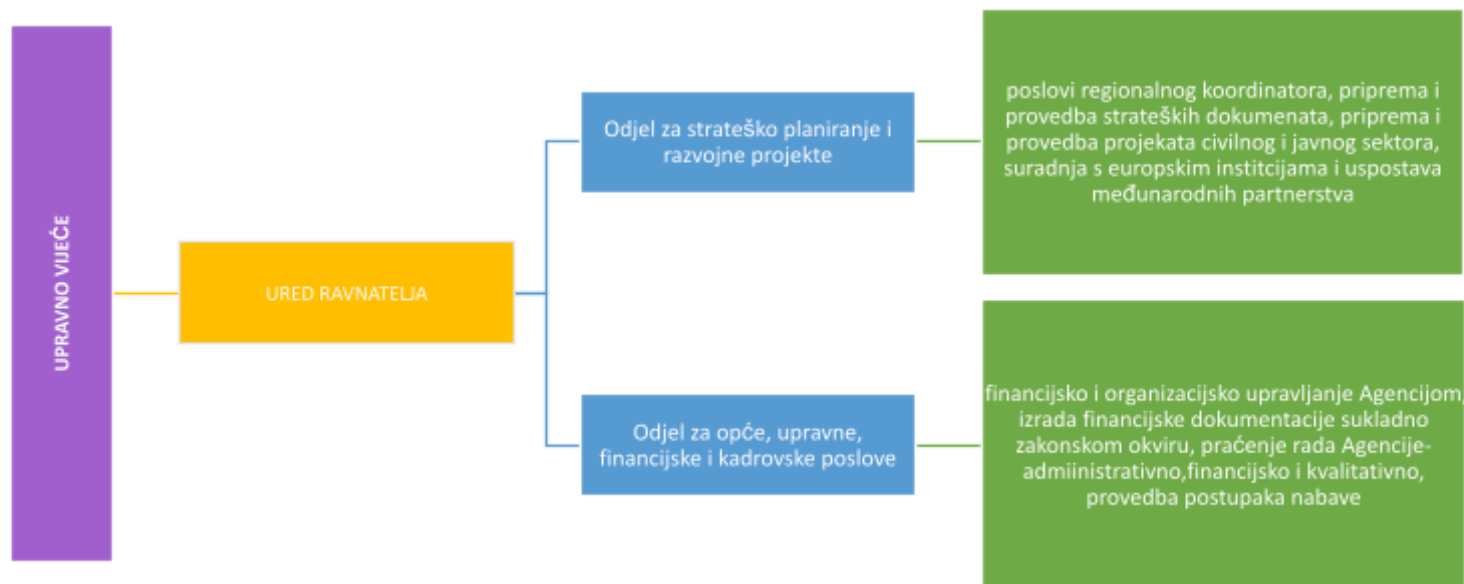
UPRAVNO VIJEĆE

URED RAVNATELJA

Odjel za strateško planiranje i razvojne projekte

poslovi regionalnog koordinatora, priprema i provedba strateških dokumenata, priprema i provedba projekata civilnog i javnog sektora, suradnja s europskim institcijama i uspostava međunarodnih partnerstva

Odjel za opće, upravne, financijske i kadrovske poslove

financijsko i organizacijsko upravljanje Agencijom, izrada financijske dokumentacije sukladno zakonskom okviru, praćenje rada Agencije-admiinistrativno,financijsko i kvalitativno, provedba postupaka nabave